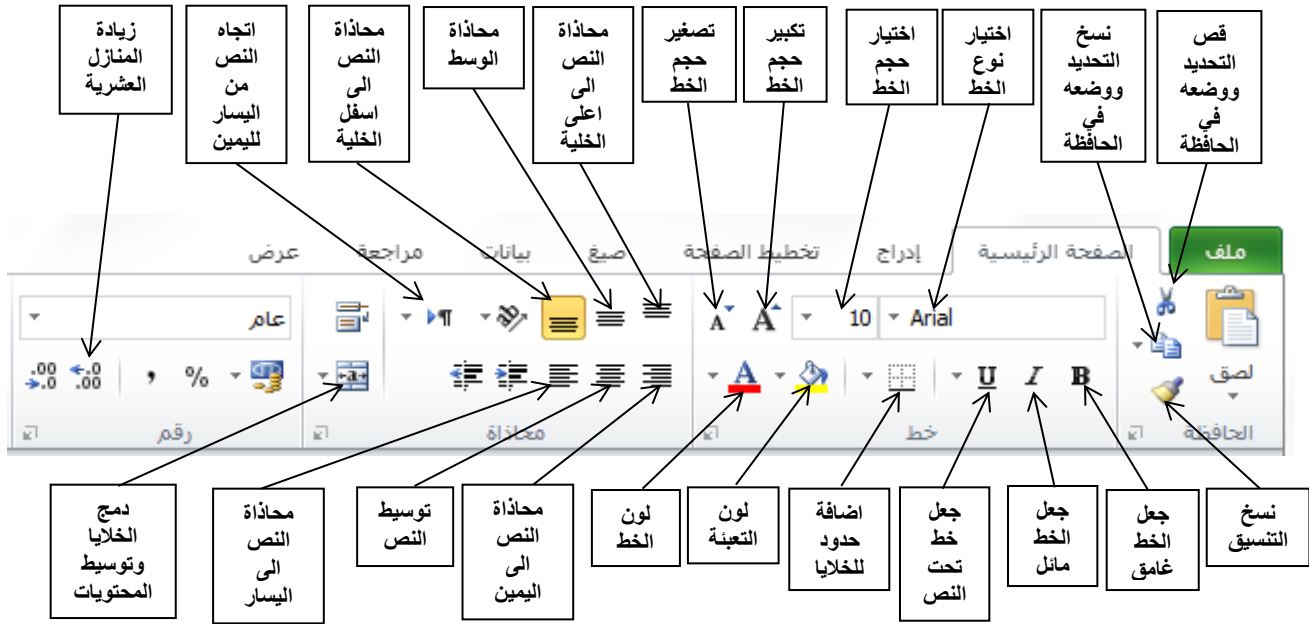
قص التحديد ووضعه في الحافظة

نسخ التحديد ووضعه في الحافظة

اختيار نوع الخط

اختيار حجم الخط

تكبير حجم الخط

تصغير حجم الخط

محاذاة النص الى اعلى الخلية

محاذاة الوسط

محاذاة النص الى اسفل الخلية

اتجاه النص من اليسار لليمين

زيادة المنازل العشرية

ملف | الصفحة الرئيسية | إدراج | تخطيط الصفحة | صيغ | بيانات | مراجعة | عرض

لصق

Arial | 10

عام

$\frac{.00}{.0}$ $\frac{.0}{.00}$ , % 

الحافظة | خط | محاذاة | رقم

B I U

نسخ التنسيق

جعل الخط غامق

جعل الخط مائل

جعل خط تحت النص

اضافة حدود للخلايا

لون التعبئة

لون الخط

محاذاة النص الى اليمين

توسيط النص

محاذاة النص الى اليسار

دمج الخلايا وتوسيط المحتويات